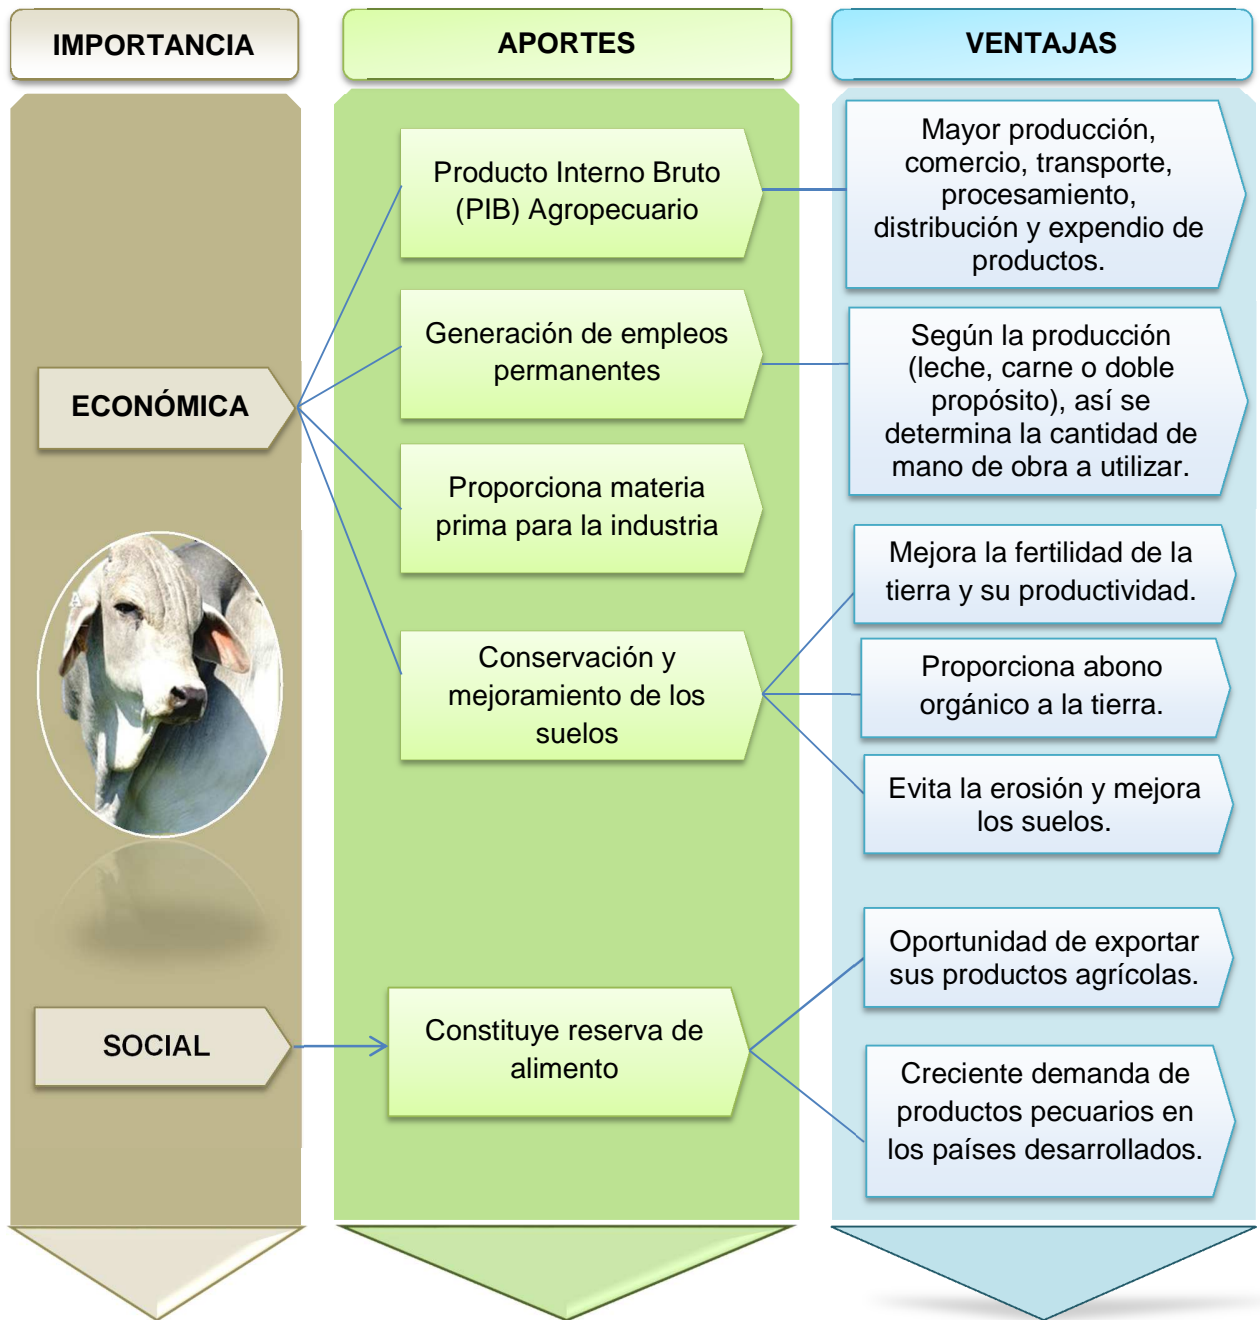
IMPORTANCIA

APORTES

VENTAJAS

ECONÓMICA

Producto Interno Bruto (PIB) Agropecuario

Mayor producción, comercio, transporte, procesamiento, distribución y expendio de productos.

Generación de empleos permanentes

Según la producción (leche, carne o doble propósito), así se determina la cantidad de mano de obra a utilizar.

Proporciona materia prima para la industria

Conservación y mejoramiento de los suelos

Mejora la fertilidad de la tierra y su productividad.

Proporciona abono orgánico a la tierra.

Evita la erosión y mejora los suelos.

SOCIAL

Constituye reserva de alimento

Oportunidad de exportar sus productos agrícolas.

Creciente demanda de productos pecuarios en los países desarrollados.